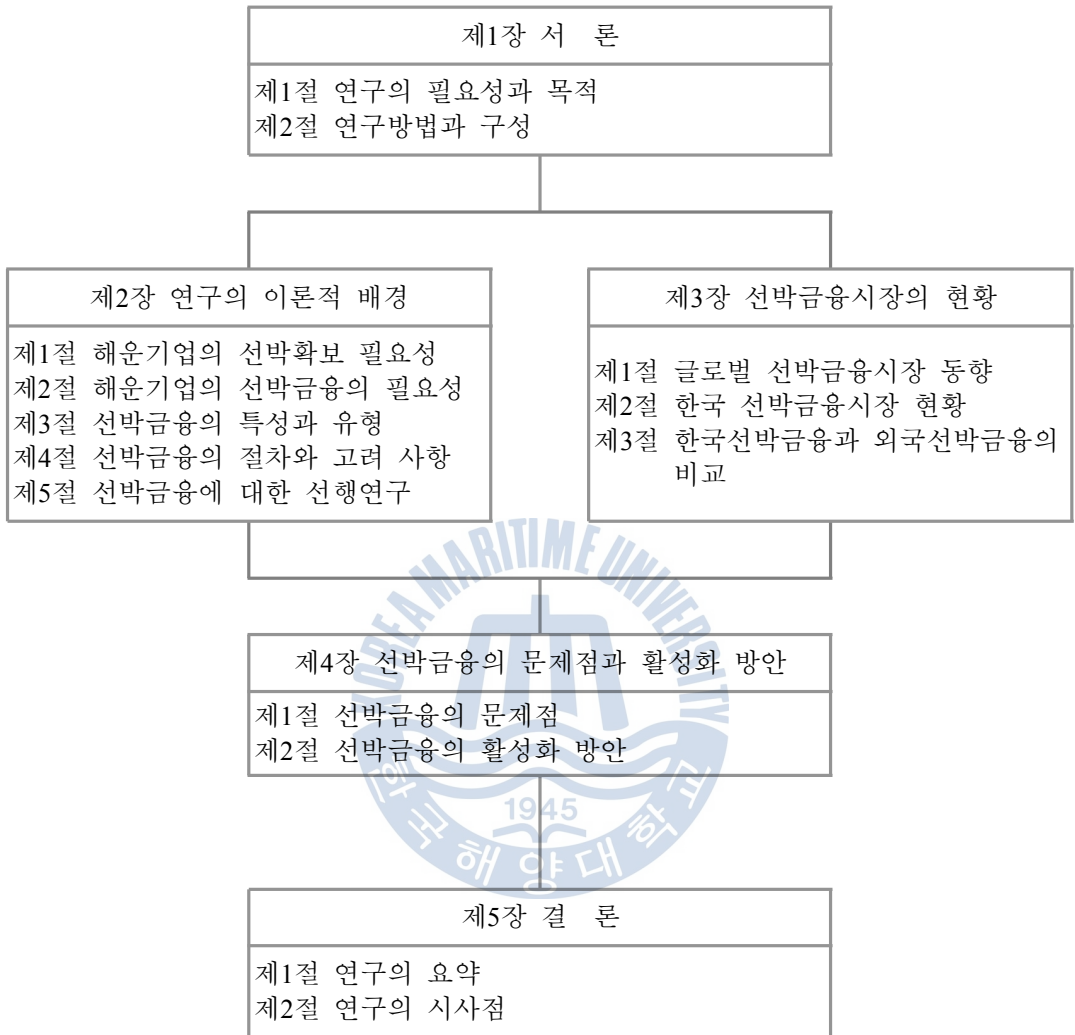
제1장 서 론

제1절 연구의 필요성과 목적
제2절 연구방법과 구성

제2장 연구의 이론적 배경

제1절 해운기업의 선박확보 필요성
제2절 해운기업의 선박금융의 필요성
제3절 선박금융의 특성과 유형
제4절 선박금융의 절차와 고려 사항
제5절 선박금융에 대한 선행연구

제3장 선박금융시장의 현황

제1절 글로벌 선박금융시장 동향
제2절 한국 선박금융시장 현황
제3절 한국선박금융과 외국선박금융의 비교

KOREA MARITIME UNIVERSITY
1945
한국해양대학교

제4장 선박금융의 문제점과 활성화 방안

제1절 선박금융의 문제점
제2절 선박금융의 활성화 방안

제5장 결 론

제1절 연구의 요약
제2절 연구의 시사점